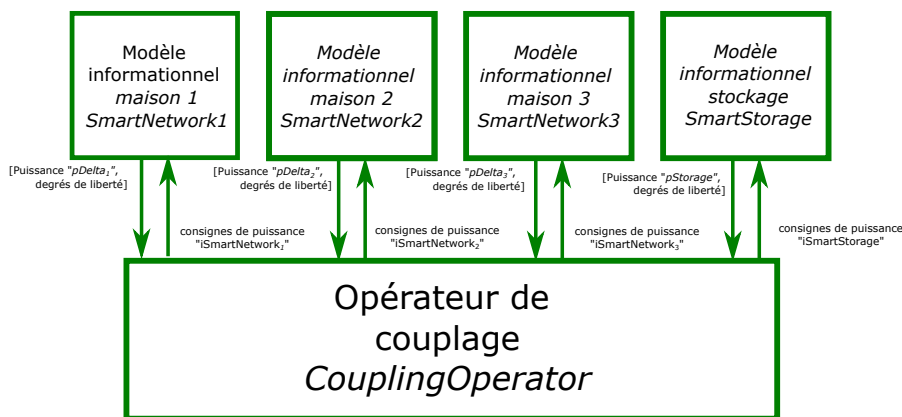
Modèle informationnel maison 1 SmartNetwork1

Modèle informationnel maison 2 SmartNetwork2

Modèle informationnel maison 3 SmartNetwork3

Modèle informationnel stockage SmartStorage

[Puissance "pDelta$_1$", degrés de liberté]

consignes de puissance "iSmartNetwork$_1$"

[Puissance "pDelta$_2$", degrés de liberté]

consignes de puissance "iSmartNetwork$_2$"

[Puissance "pDelta$_3$", degrés de liberté]

consignes de puissance "iSmartNetwork$_3$"

[Puissance "pStorage", degrés de liberté]

consignes de puissance "iSmartStorage"

Opérateur de couplage CouplingOperator